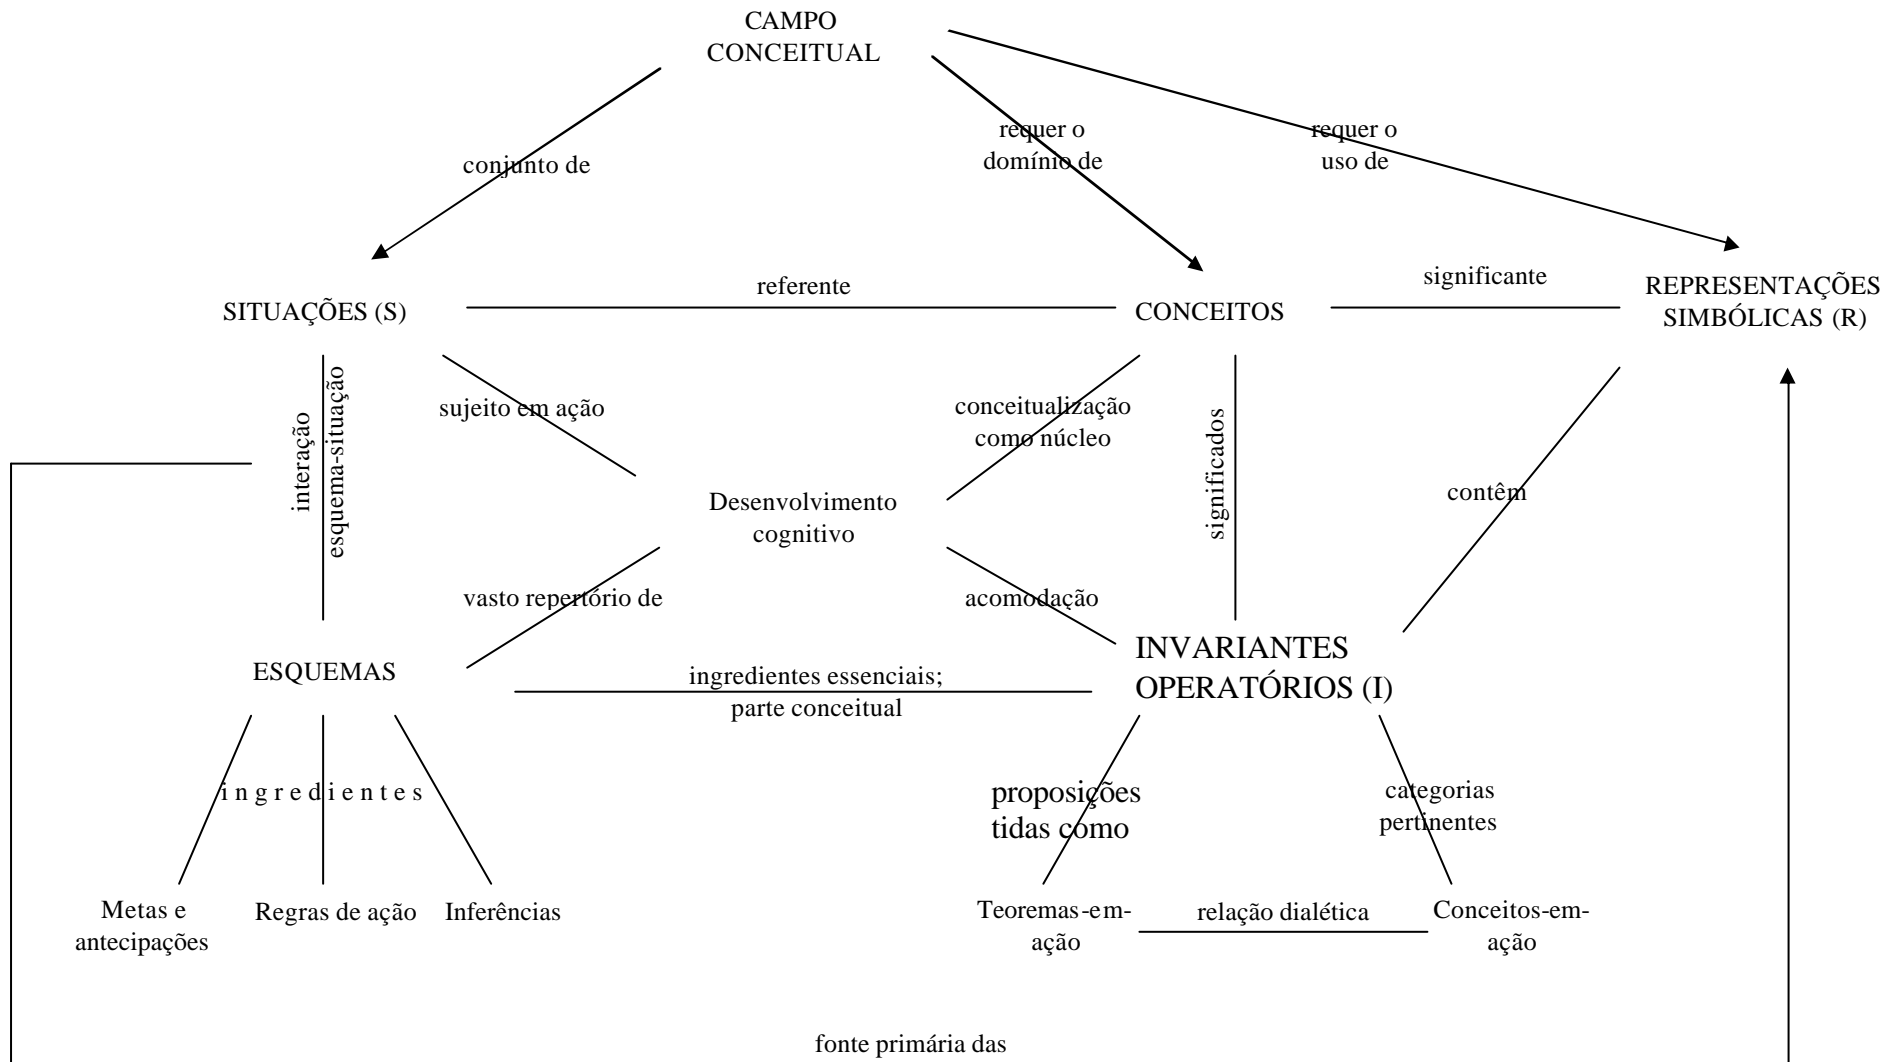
CAMPO CONCEITUAL

conjunto de

requer o domínio de

requer o uso de

SITUAÇÕES (S)

referente

CONCEITOS

significante

REPRESENTAÇÕES SIMBÓLICAS (R)

interação esquema-situação

sujeito em ação

conceitualização como núcleo

significados

contêm

Desenvolvimento cognitivo

vasto repertório de

acomodação

ESQUEMAS

ingredientes essenciais; parte conceitual

INVARIANTES OPERATÓRIOS (I)

i n g r e d i e n t e s

proposições tidas como

categorias pertinentes

Metas e antecipações

Regras de ação

Inferências

Teoremas-em-ação

relação dialética

Conceitos-em-ação

fonte primária das